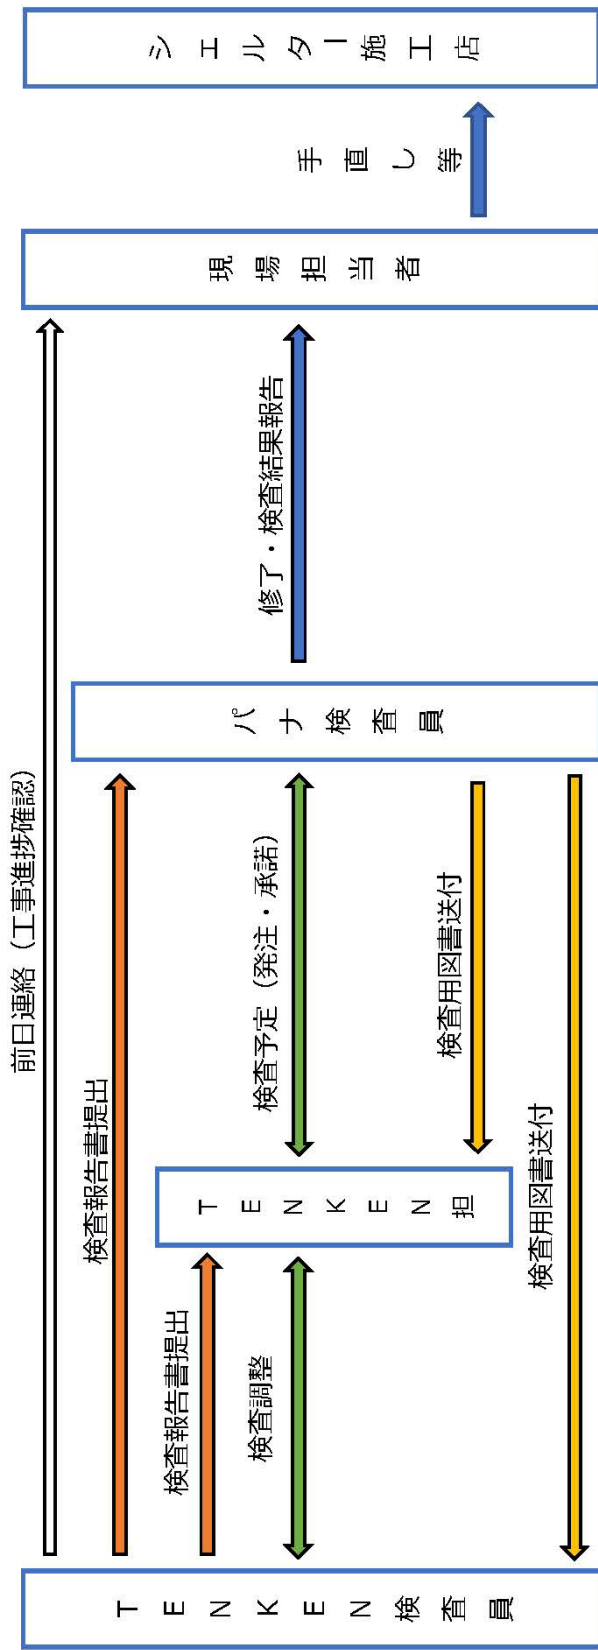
シェルター施工店

手直し等

現場担当者

前日連絡（工事進捗確認）

修了・検査結果報告

パナ検査員

検査報告書提出

検査予定（発注・承諾）

検査用図書送付

TENKEN担

検査報告書提出

検査調整

検査用図書送付

TENKEN検査員